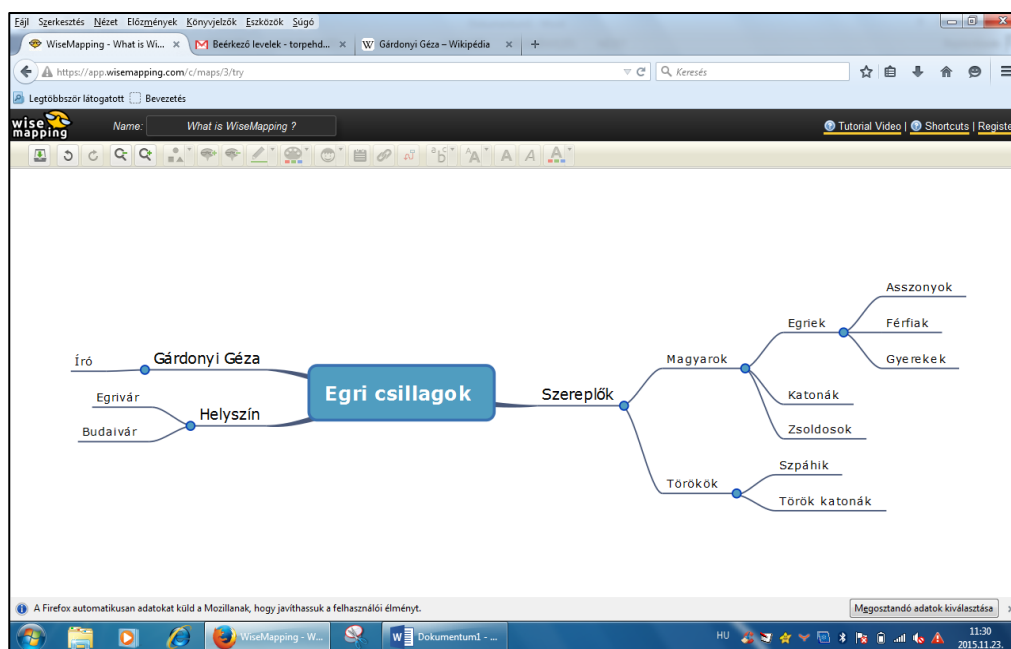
Fájl Szerkesztés Nézet Előzmények Könyvjelzők Eszközök Súgó

WiseMapping - What is Wi... × Beérkező levelek - torpehd... × Gárdonyi Géza – Wikipédia × +

https://app.wisemapping.com/c/maps/3/try

Keresés

Legtöbbször látogatott Bevezetés

wise mapping Name: What is WiseMapping ?

Tutorial Video | Shortcuts | Registe

Egri csillagok

Gárdonyi Géza

Író

Helyszín

Egrivár

Budaivár

Szereplők

Magyarok

Egriek

Asszonyok

Férfiak

Gyerekek

Katonák

Zsoldosok

Törökök

Szpáhik

Török katonák

A Firefox automatikusan adatokat küld a Mozillanak, hogy javíthassuk a felhasználói élményt.

Megosztandó adatok kiválasztása

WiseMapping - W...

Dokumentum1 - ...

HU

11:30
2015.11.23.